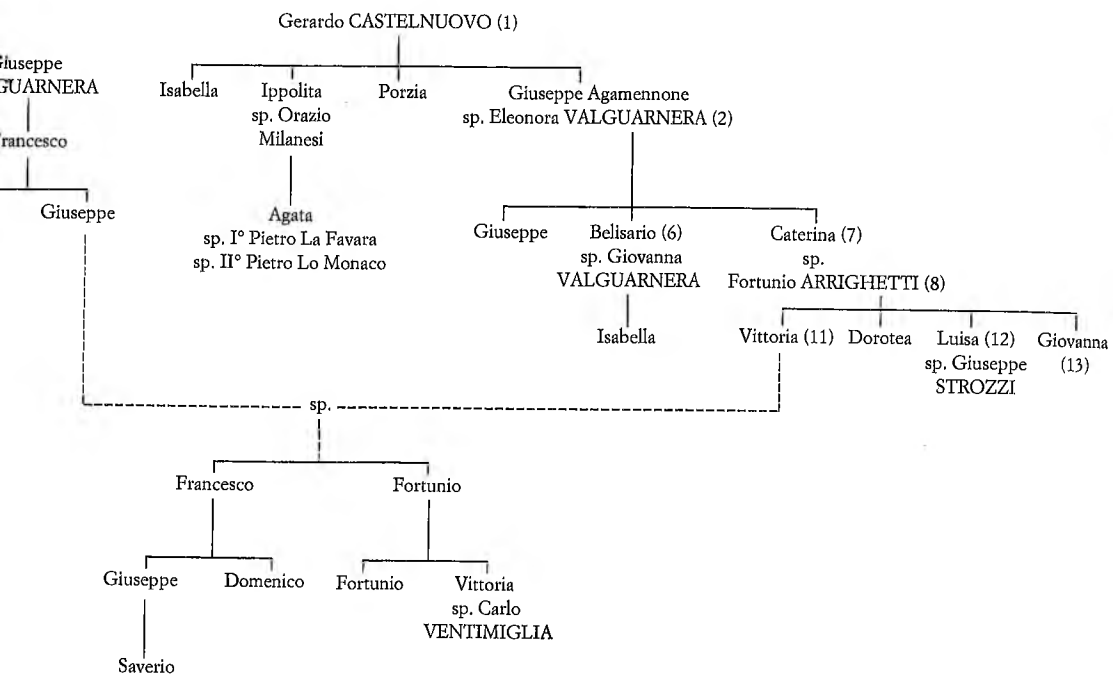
Gerardo CASTELNUOVO (1)

Isabella

Ippolita sp. Orazio Milanesi

Porzia

Giuseppe Agamennone sp. Eleonora VALGUARNERA (2)

Agata sp. I° Pietro La Favara sp. II° Pietro Lo Monaco

Giuseppe

Belisario (6) sp. Giovanna VALGUARNERA

Isabella

Caterina (7) sp. Fortunio ARRIGHETTI (8)

Vittoria (11)

Dorotea

Luisa (12) sp. Giuseppe STROZZI

Giovanna (13)

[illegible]iuseppe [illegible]GUARNERA

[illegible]rancesco

Giuseppe

sp.

Francesco

Fortunio

Giuseppe

Domenico

Fortunio

Vittoria sp. Carlo VENTIMIGLIA

Saverio